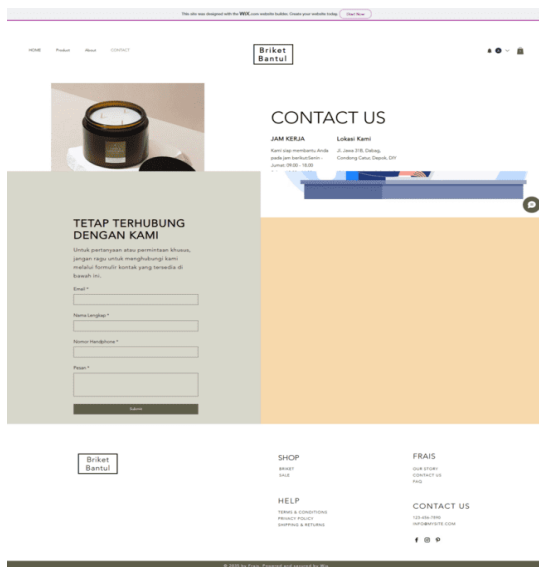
This site was designed with the WIX.com website builder. Create your website today. Start Now

HOME Produk About CONTACT

Briket Bantul

CONTACT US

JAM KERJA

Kami siap membantu Anda pada jam berikut:Senin - Jumat: 09.00 - 18.00

Lokasi Kami

Jl. Jawa 318, Dabag, Condong Catur, Depok, DIY

TETAP TERHUBUNG DENGAN KAMI

Untuk pertanyaan atau permintaan khusus, jangan ragu untuk menghubungi kami melalui formulir kontak yang tersedia di bawah ini.

Email *

Nama Lengkap *

Nomor Handphone *

Pesan *

Submit

Briket Bantul

SHOP

BRIKET
SALE

FRAIS

OUR STORY
CONTACT US
FAQ

HELP

TERMS & CONDITIONS
PRIVACY POLICY
SHIPPING & RETURNS

CONTACT US

123-456-7890
INFO@MYSITE.COM

© 2035 by Frais. Powered and secured by Wix